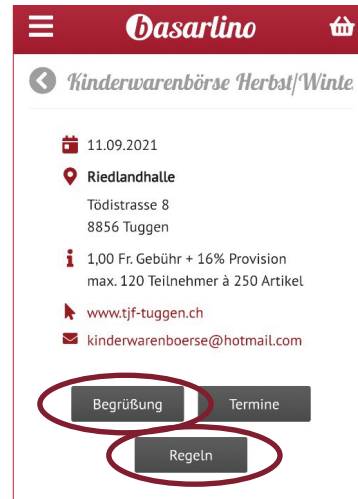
basarlino

Kinderwarenbörse Herbst/Winte

11.09.2021

Riedlandhalle
Tödistrasse 8
8856 Tuggen

1,00 Fr. Gebühr + 16% Provision
max. 120 Teilnehmer à 250 Artikel

www.tjf-tuggen.ch

kinderwarenboerse@hotmail.com

Begrüßung

Termine

Regeln